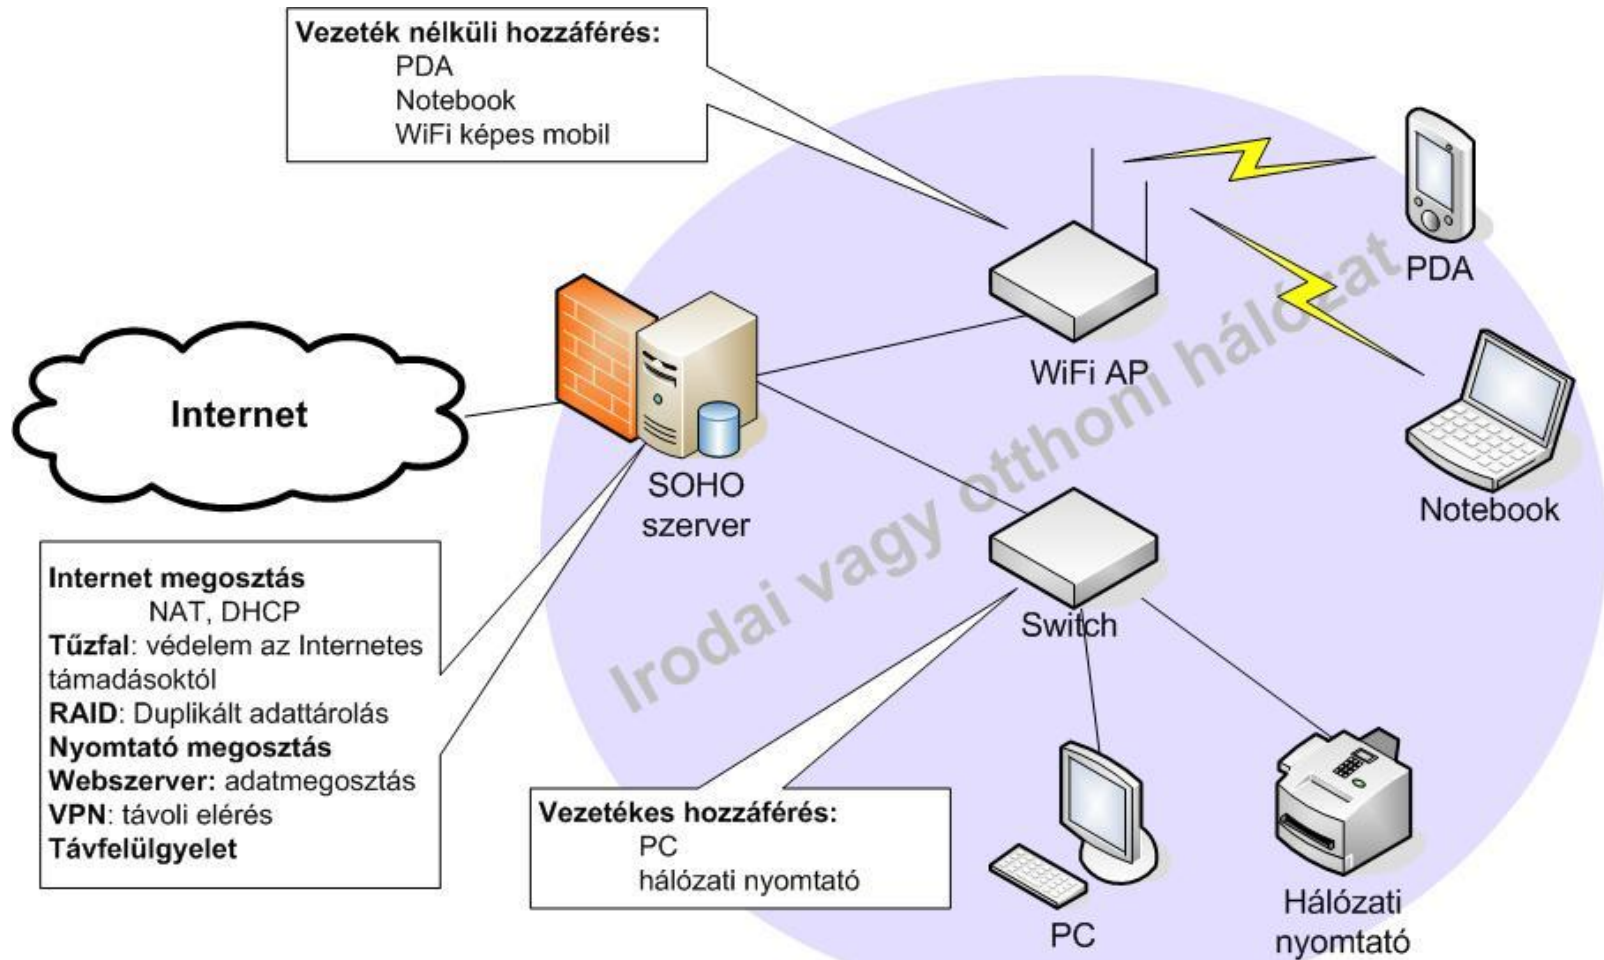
Vezeték nélküli hozzáférés:
PDA
Notebook
WiFi képes mobil

PDA

WiFi AP

Internet

Notebook

SOHO szerver

Irodai vagy otthoni hálózat

Switch

Internet megosztás
NAT, DHCP
Tűzfal: védelem az Internetes támadásoktól
RAID: Duplikált adattárolás
Nyomtató megosztás
Webszerver: adatmegosztás
VPN: távoli elérés
Távfelülgyelet

Vezetékes hozzáférés:
PC
hálózati nyomtató

PC

Hálózati nyomtató